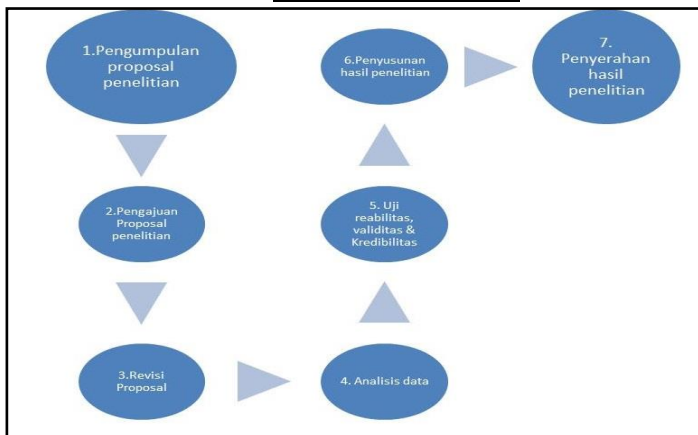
1.Pengumpulan proposal penelitian

2.Pengajuan Proposal penelitian

3.Revisi Proposal

4. Analisis data

5. Uji reabilitas, validitas & Kredibilitas

6.Penyusunan hasil penelitian

7. Penyerahan hasil penelitian